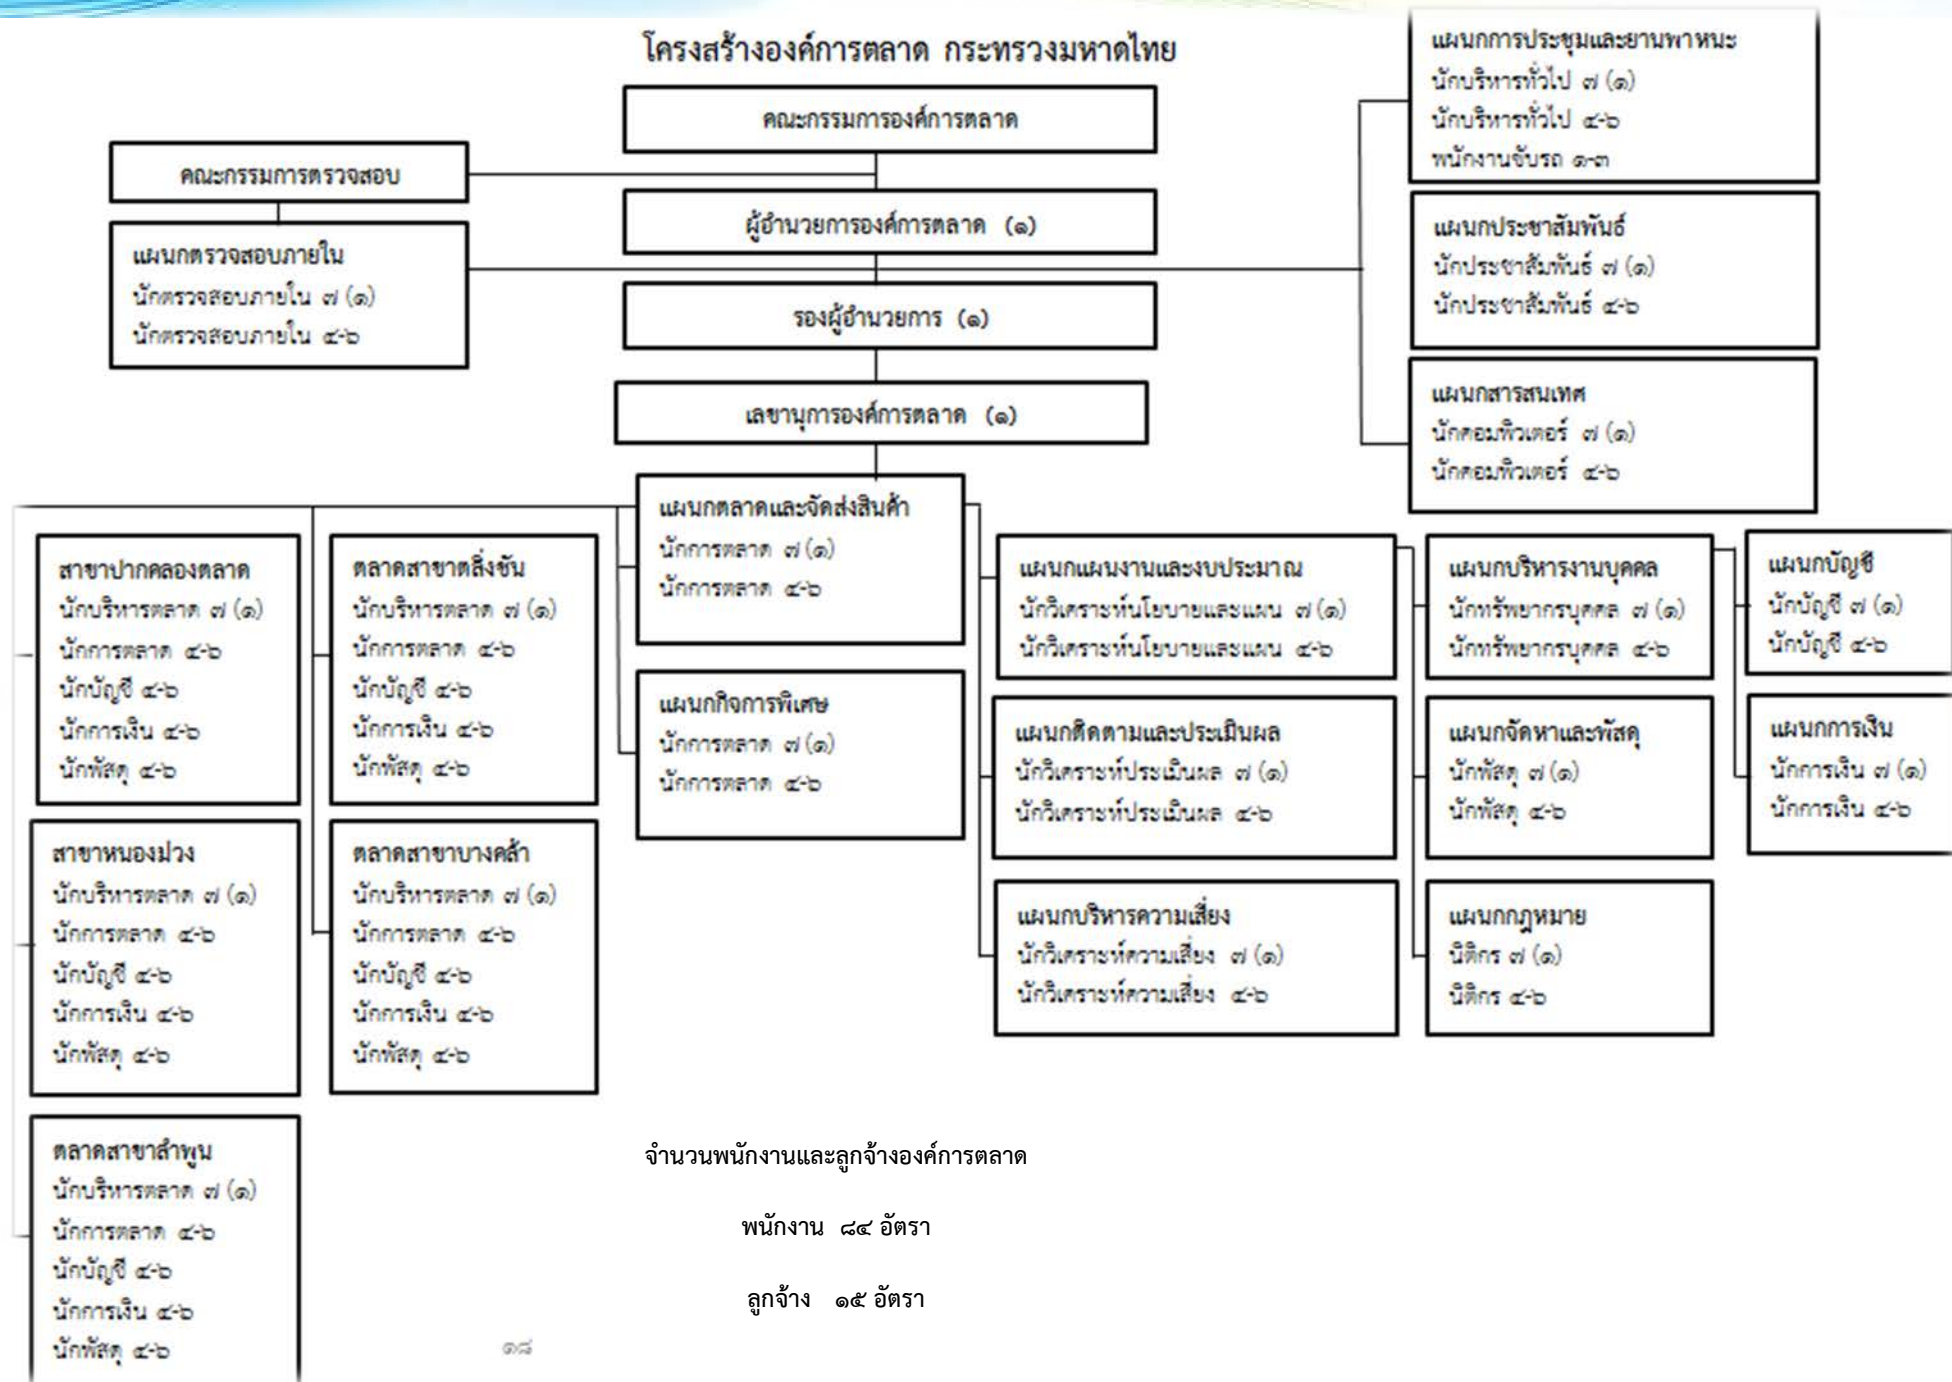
โครงสร้างองค์การตลาด กระทรวงมหาดไทย

คณะกรรมการองค์การตลาด

คณะกรรมการตรวจสอบ

ผู้อำนวยการองค์การตลาด (๑)

แผนกตรวจสอบภายใน
นักตรวจสอบภายใน ๗ (๑)
นักตรวจสอบภายใน ๔-๖

รองผู้อำนวยการ (๑)

เลขานุการองค์การตลาด (๑)

แผนกการประชุมและยานพาหนะ
นักบริหารทั่วไป ๗ (๑)
นักบริหารทั่วไป ๔-๖
พนักงานขับรถ ๑-๓

แผนกประชาสัมพันธ์
นักประชาสัมพันธ์ ๗ (๑)
นักประชาสัมพันธ์ ๔-๖

แผนกสารสนเทศ
นักคอมพิวเตอร์ ๗ (๑)
นักคอมพิวเตอร์ ๔-๖

แผนกตลาดและจัดส่งสินค้า
นักการตลาด ๗ (๑)
นักการตลาด ๔-๖

แผนกกิจการพิเศษ
นักการตลาด ๗ (๑)
นักการตลาด ๔-๖

สาขาปากคลองตลาด
นักบริหารตลาด ๗ (๑)
นักการตลาด ๔-๖
นักบัญชี ๔-๖
นักการเงิน ๔-๖
นักพัสดุ ๔-๖

ตลาดสาขาตลิ่งชัน
นักบริหารตลาด ๗ (๑)
นักการตลาด ๔-๖
นักบัญชี ๔-๖
นักการเงิน ๔-๖
นักพัสดุ ๔-๖

สาขาหนองม่วง
นักบริหารตลาด ๗ (๑)
นักการตลาด ๔-๖
นักบัญชี ๔-๖
นักการเงิน ๔-๖
นักพัสดุ ๔-๖

ตลาดสาขาบางคล้า
นักบริหารตลาด ๗ (๑)
นักการตลาด ๔-๖
นักบัญชี ๔-๖
นักการเงิน ๔-๖
นักพัสดุ ๔-๖

ตลาดสาขาลำพูน
นักบริหารตลาด ๗ (๑)
นักการตลาด ๔-๖
นักบัญชี ๔-๖
นักการเงิน ๔-๖
นักพัสดุ ๔-๖

แผนกแผนงานและงบประมาณ
นักวิเคราะห์นโยบายและแผน ๗ (๑)
นักวิเคราะห์นโยบายและแผน ๔-๖

แผนกติดตามและประเมินผล
นักวิเคราะห์ประเมินผล ๗ (๑)
นักวิเคราะห์ประเมินผล ๔-๖

แผนกบริหารความเสี่ยง
นักวิเคราะห์ความเสี่ยง ๗ (๑)
นักวิเคราะห์ความเสี่ยง ๔-๖

แผนกบริหารงานบุคคล
นักทรัพยากรบุคคล ๗ (๑)
นักทรัพยากรบุคคล ๔-๖

แผนกจัดหาและพัสดุ
นักพัสดุ ๗ (๑)
นักพัสดุ ๔-๖

แผนกกฎหมาย
นิติกร ๗ (๑)
นิติกร ๔-๖

แผนกบัญชี
นักบัญชี ๗ (๑)
นักบัญชี ๔-๖

แผนกการเงิน
นักการเงิน ๗ (๑)
นักการเงิน ๔-๖

จำนวนพนักงานและลูกจ้างองค์การตลาด

พนักงาน ๘๔ อัตรา

ลูกจ้าง ๑๕ อัตรา

๑๘